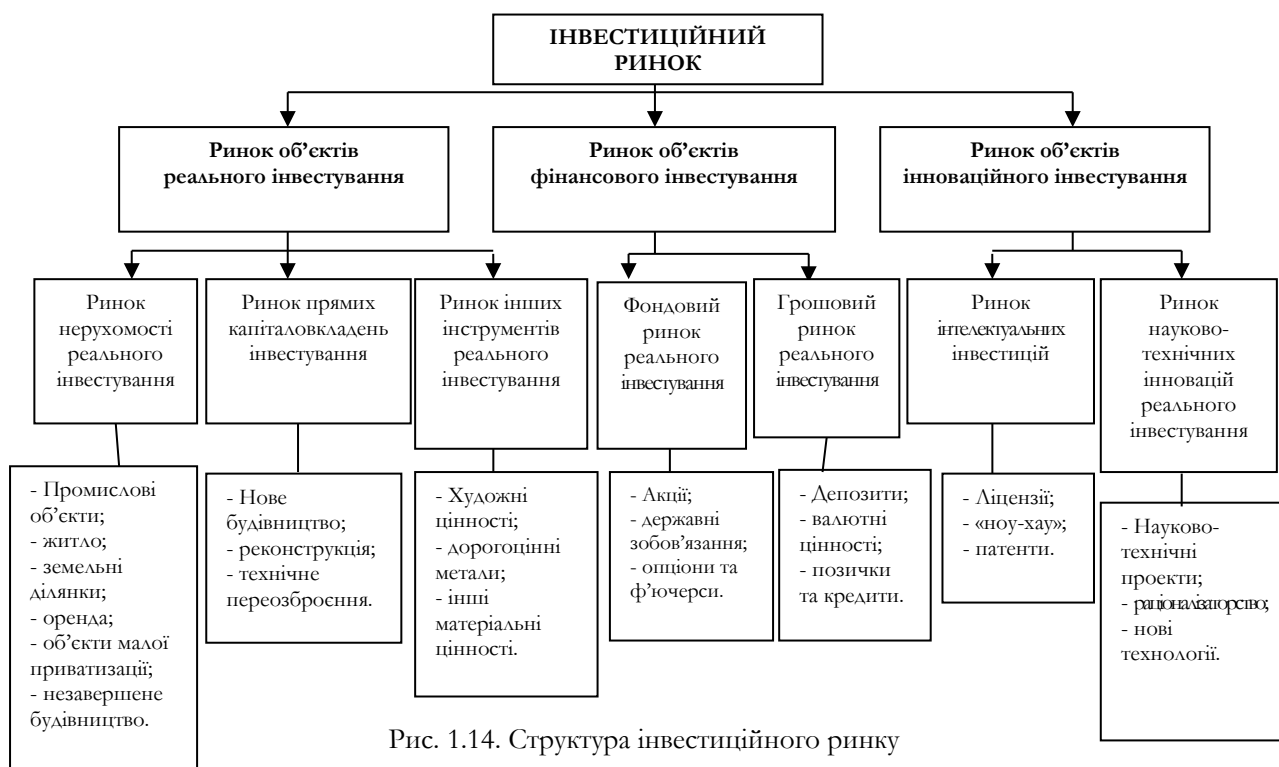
ІНВЕСТИЦІЙНИЙ РИНОК

Ринок об'єктів реального інвестування

Ринок об'єктів фінансового інвестування

Ринок об'єктів інноваційного інвестування

Ринок нерухомості реального інвестування

Ринок прямих капіталовкладень інвестування

Ринок інших інструментів реального інвестування

Фондовий ринок реального інвестування

Грошовий ринок реального інвестування

Ринок інтелектуальних інвестицій

Ринок науково-технічних інновацій реального інвестування

- Промислові об'єкти;
- житло;
- земельні ділянки;
- оренда;
- об'єкти малої приватизації;
- незавершене будівництво.

- Нове будівництво;
- реконструкція;
- технічне переозброєння.

- Художні цінності;
- дорогоцінні метали;
- інші матеріальні цінності.

- Акції;
- державні зобов'язання;
- опціони та ф'ючерси.

- Депозити;
- валютні цінності;
- позички та кредити.

- Ліцензії;
- «ноу-хау»;
- патенти.

- Науково-технічні проекти;
- раціоналізаторство;
- нові технології.

Рис. 1.14. Структура інвестиційного ринку